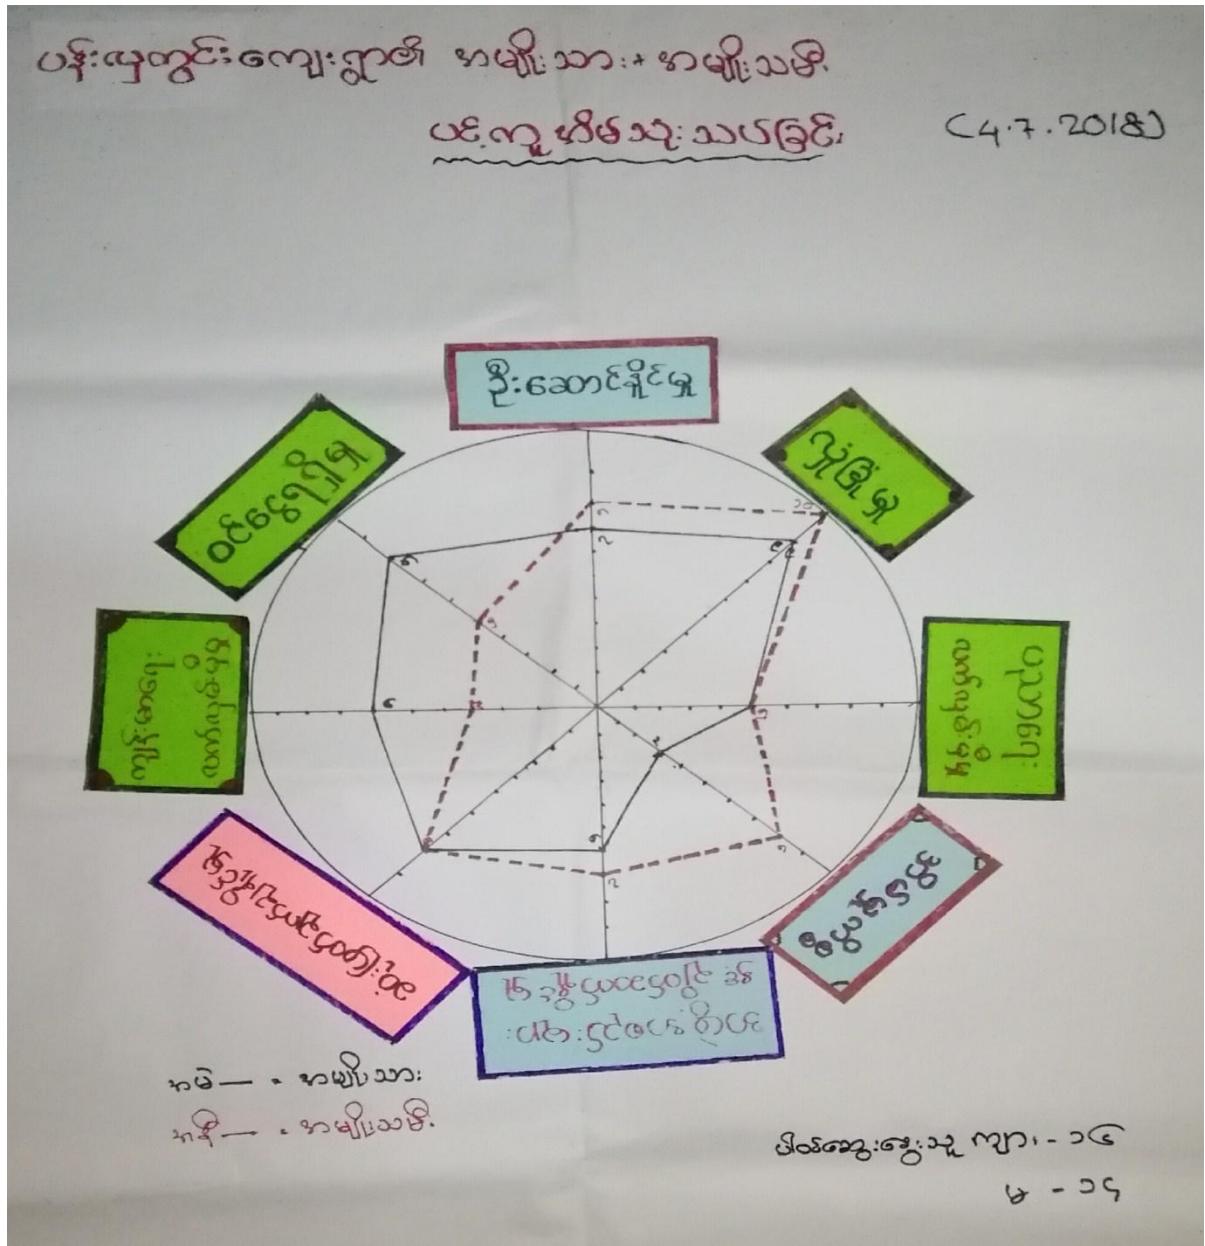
ပန်းပျော်တွင်းကျေးရွာ၏ အမျိုးသား + အမျိုးသမီး

ပင်ကျူ ပါဝင်မှု သုံးသပ်ခြင်း (4.7.2018)

ဦးဆောင်နိုင်မှု

ဘုံပြောမှု

ပညာရေး ဆိုင်ရာ စီမံခန့်ခွဲမှု

စီမံခန့်ခွဲမှု

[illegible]

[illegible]

ကျန်းမာရေး ဆိုင်ရာ စီမံခန့်ခွဲမှု

ဆုံးဖြတ်ချက်

အမဲ — အမျိုးသား
အနီ — အမျိုးသမီး

ပါဝင်ဆွေးနွေးသူ ကျား - ၁၆
မ - ၁၄